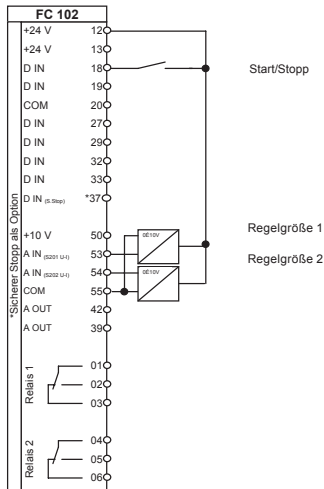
FC 102

+24 V 12
+24 V 13
D IN 18
D IN 19
COM 20
D IN 27
D IN 29
D IN 32
D IN 33
D IN (S.Stop) *37

*Sicherer Stopp als Option

+10 V 50
A IN (S201 U-I) 53
A IN (S202 U-I) 54
COM 55
A OUT 42
A OUT 39

0Є10V
0Є10V

Relais 1
01
02
03

Relais 2
04
05
06

Start/Stopp

Regelgröße 1

Regelgröße 2